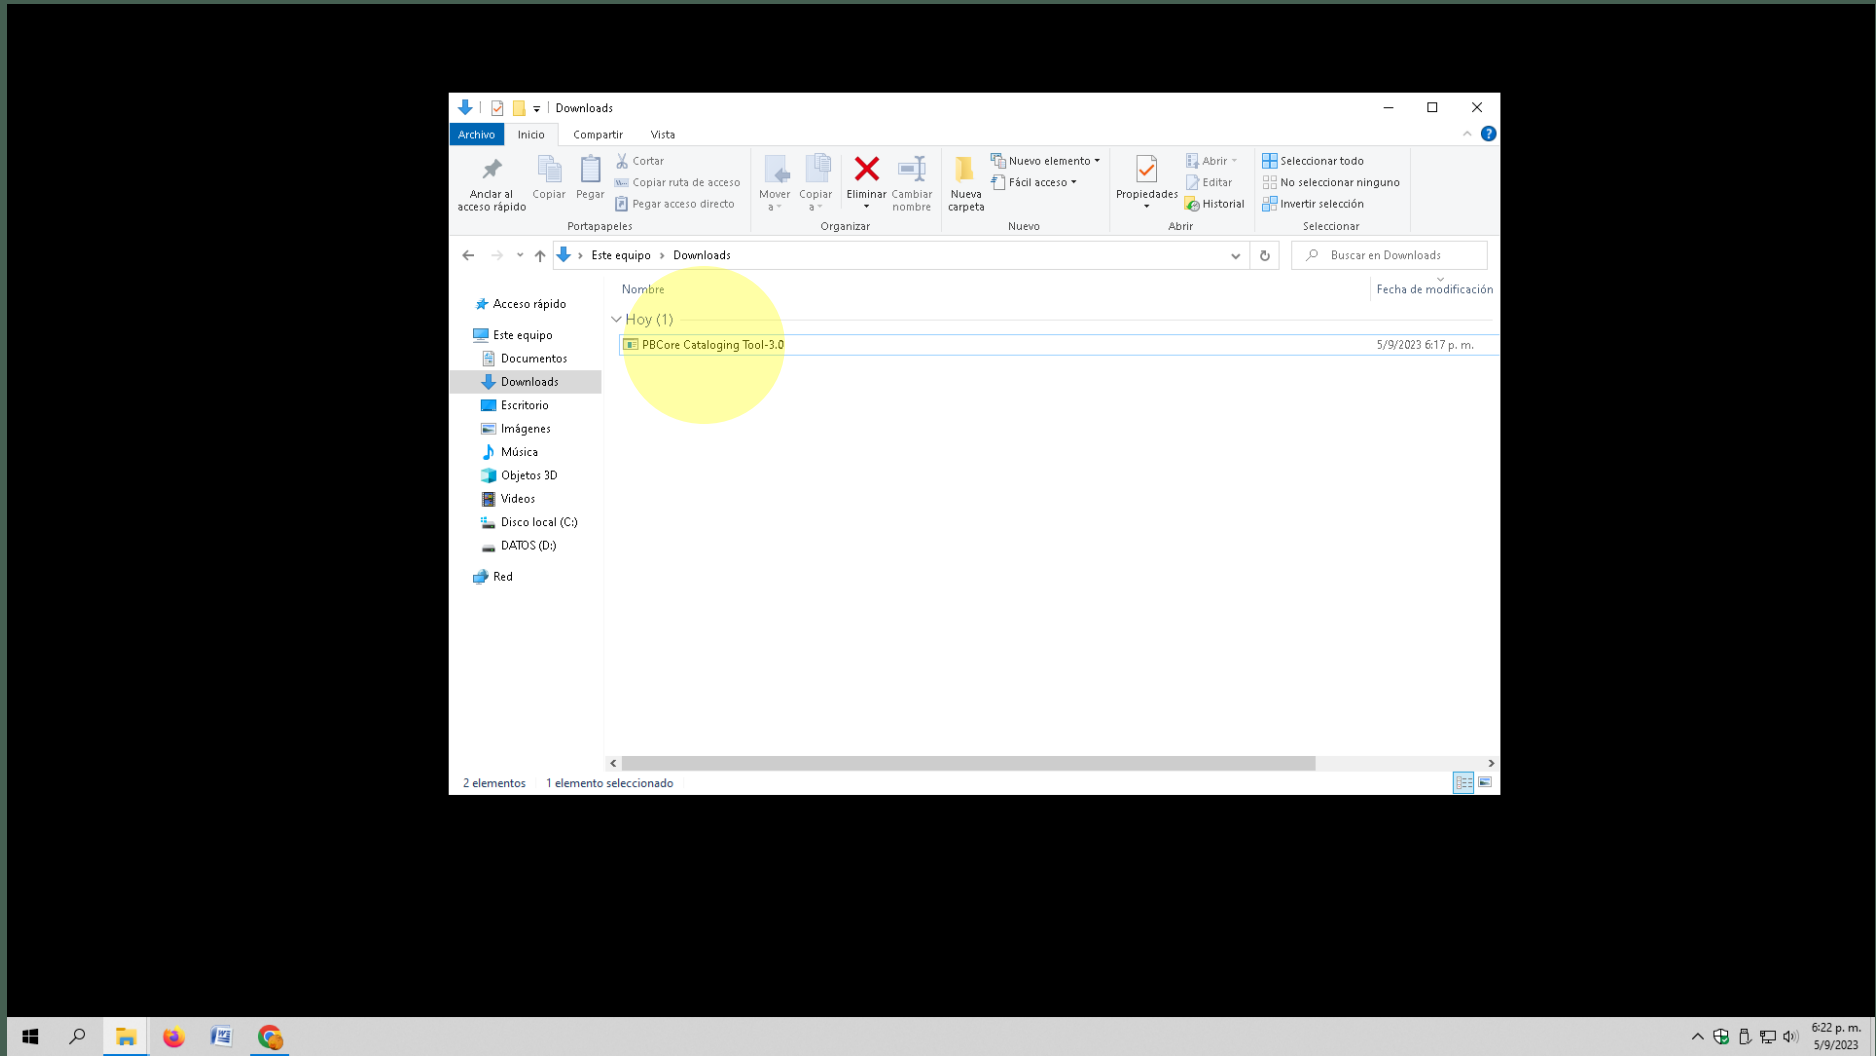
Downloads

Archivo Inicio Compartir Vista

Anclar al acceso rápido Copiar Pegar Cortar Copiar ruta de acceso Pegar acceso directo
Portapapeles

Mover a Copiar a Eliminar Cambiar nombre
Organizar

Nueva carpeta Nuevo elemento Fácil acceso
Nuevo

Propiedades Abrir Editar Historial
Abrir

Seleccionar todo No seleccionar ninguno Invertir selección
Seleccionar

Este equipo > Downloads

Buscar en Downloads

Acceso rápido
Este equipo
Documentos
Downloads
Escritorio
Imágenes
Música
Objetos 3D
Videos
Disco local (C:)
DATOS (D:)
Red

Nombre
Fecha de modificación

Hoy (1)

| Nombre | Fecha de modificación |
|---|---|
| PBCore Cataloging Tool-3.0 | 5/9/2023 6:17 p. m. |

2 elementos 1 elemento seleccionado

6:22 p. m.
5/9/2023